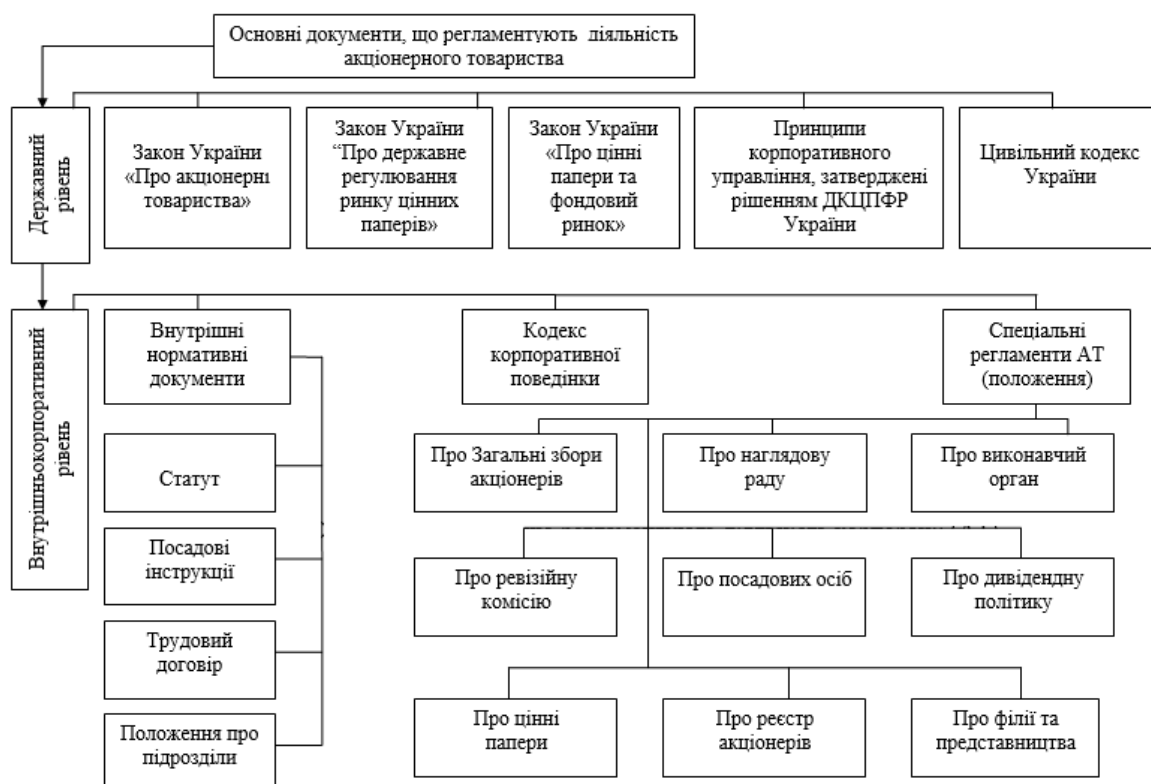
Основні документи, що регламентують діяльність акціонерного товариства

Державний рівень

Закон України «Про акціонерні товариства»

Закон України "Про державне регулювання ринку цінних паперів»

Закон України «Про цінні папери та фондовий ринок»

Принципи корпоративного управління, затверджені рішенням ДКЦПФР України

Цивільний кодекс України

Внутрішньокорпоративний рівень

Внутрішні нормативні документи

Статут

Посадові інструкції

Трудовий договір

Положення про підрозділи

Кодекс корпоративної поведінки

Спеціальні регламенти АТ (положення)

Про Загальні збори акціонерів

Про наглядову раду

Про виконавчий орган

Про ревізійну комісію

Про посадових осіб

Про дивідендну політику

Про цінні папери

Про реєстр акціонерів

Про філії та представництва